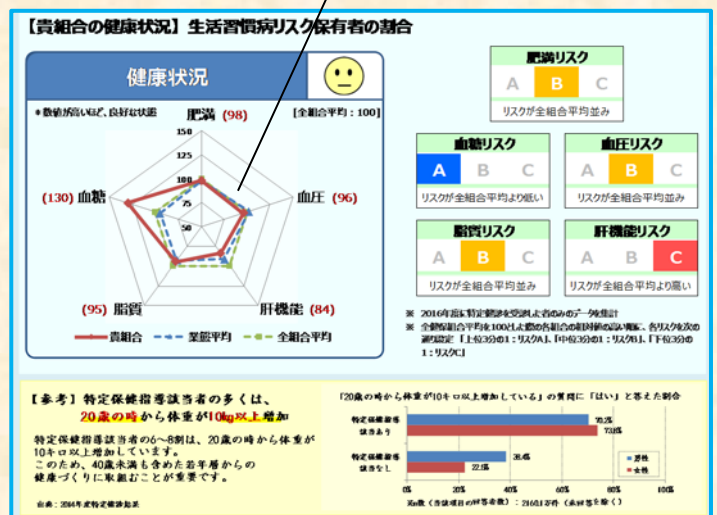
【貴組合の健康状況】生活習慣病リスク保有者の割合

健康状況

＊数値が高いほど、良好な状態

【全組合平均：100】

肥満 (98)

血圧 (96)

肝機能 (84)

(95) 脂質

(130) 血糖

150
125
100
75
50

貴組合　業態平均　全組合平均

肥満リスク
A B C
リスクが全組合平均並み

血糖リスク
A B C
リスクが全組合平均より低い

血圧リスク
A B C
リスクが全組合平均並み

脂質リスク
A B C
リスクが全組合平均並み

肝機能リスク
A B C
リスクが全組合平均より高い

※ 2016年度に特定健診を受診した者のみのデータを集計
※ 全組合平均を100とした数値と各組合の相対的な高い順に、各リスクを次の通り設定「上位3分の1：リスクA」「中位3分の1：リスクB」「下位3分の1：リスクC」

【参考】特定保健指導該当者の多くは、20歳の時から体重が10kg以上増加
特定保健指導該当者の6～8割は、20歳の時から体重が10キロ以上増加しています。
このため、40歳未満も含めた若年層からの健康づくりに取組むことが重要です。

出典：2016年度特定健診結果

「20歳の時から体重が10キロ以上増加している」の質問に「はい」と答えた割合

特定保健指導該当あり
特定保健指導該当なし

70.2%
73.8%
38.4%
22.8%

男性
女性

0% 20% 40% 60% 80% 100%

※n数（当該項目の回答者数）：21694万件（未回答を除く）